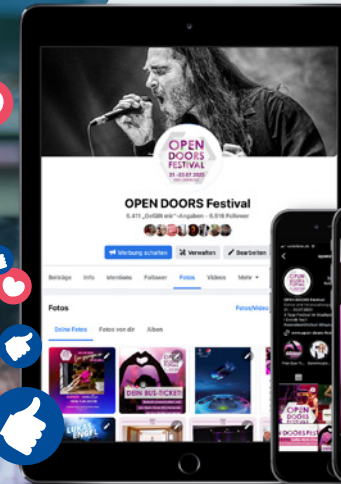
OPEN DOORS FESTIVAL
31.-03.07.2022

OPEN DOORS Festival
5.411 „Gefällt mir"-Angaben · 5.518 Follower

Werbung schalten
Verwalten
Bearbeiten

Beiträge
Info
Mentions
Follower
Fotos
Videos
Mehr

Fotos
Fotos/Videos

Deine Fotos
Fotos von dir
Alben

DEIN BUS-TICKET!
LUKAS ENGEL

OPEN DOORS Festival
OPEN DOORS FESTIVAL
DOORS FESTI